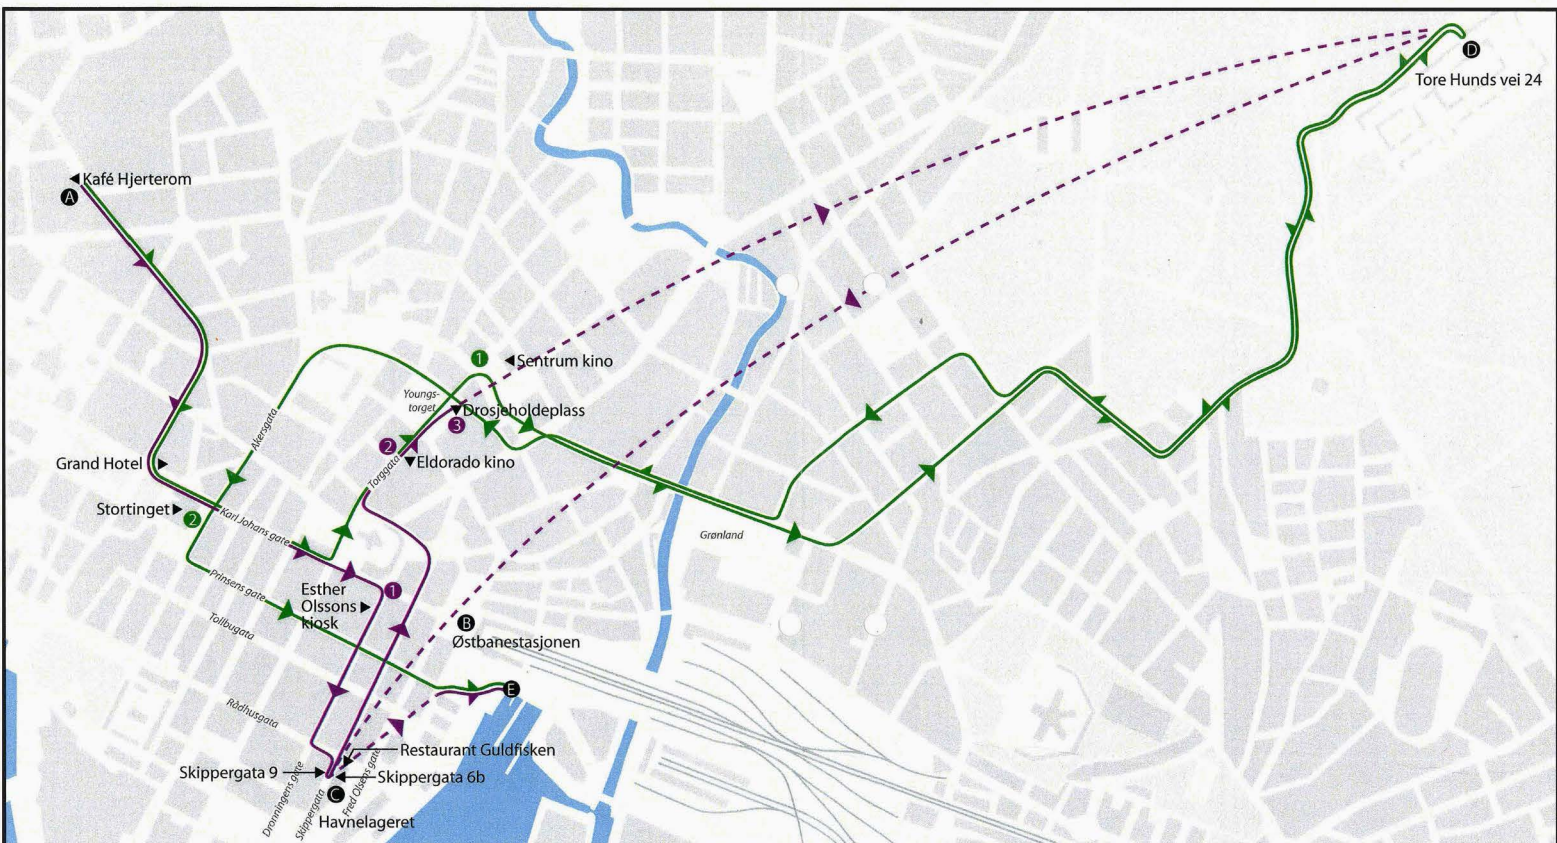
D
Tore Hunds vei 24

A
Kafé Hjerterom

1
Sentrum kino

Youngstorget
Drosjeholdeplass
3
2
Eldorado kino

Grand Hotel

Akersgata

Torggata

Stortinget
2

Karl Johans gate

Prinsens gate

Tollbugata

Esther Olssons kiosk

1

B
Østbanestasjonen

Grønland

E

Rådhusgata

Restaurant Guldfisken

Skippergata 9
Skippergata 6b

Dronningens gate
Skippergata
Fred Olsens gate

C
Havnelageret